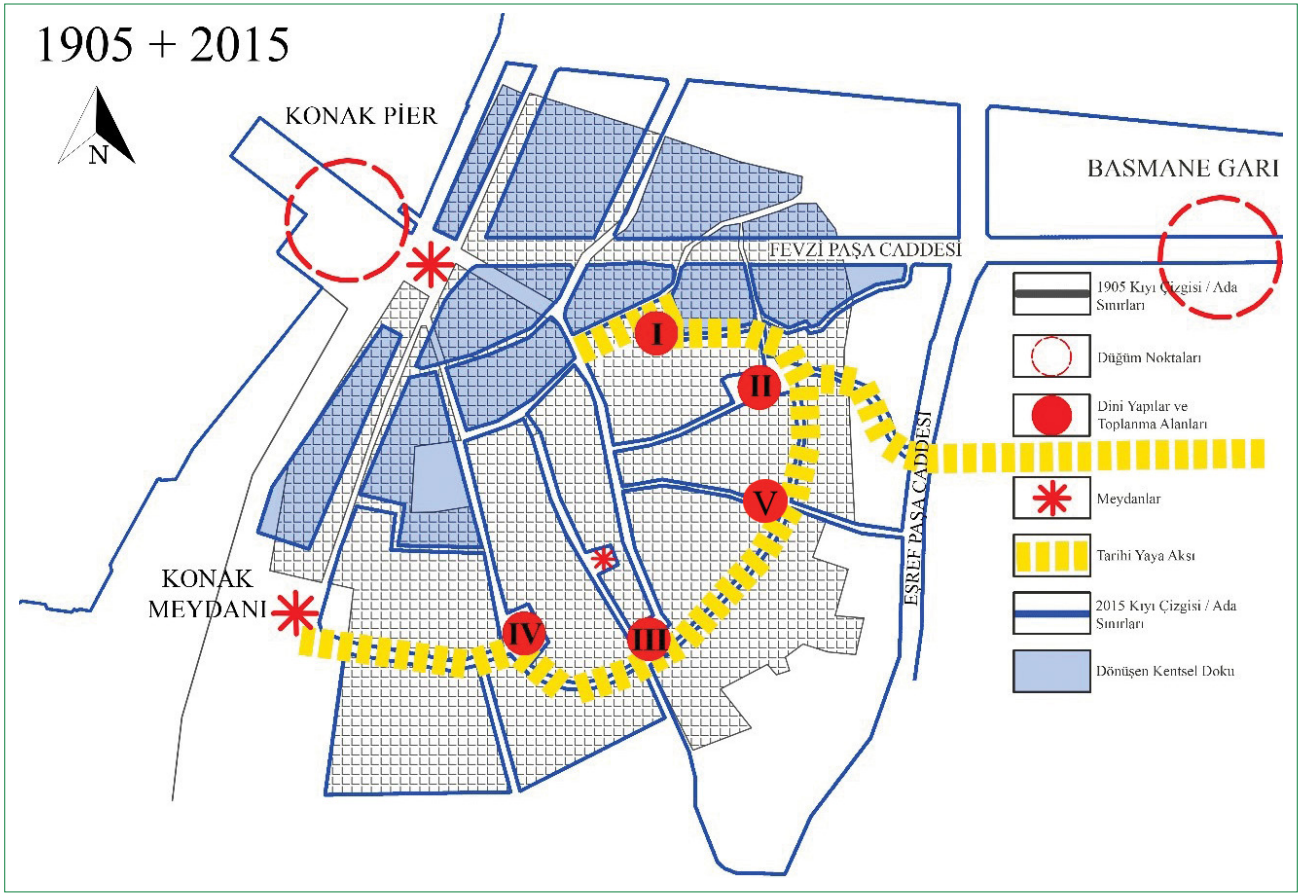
1905 + 2015

N

KONAK PİER

BASMANE GARI

FEVZİ PAŞA CADDESİ

EŞREF PAŞA CADDESİ

KONAK MEYDANI

I

II

III

IV

V

1905 Kıyı Çizgisi / Ada Sınırları

Düğüm Noktaları

Dini Yapılar ve Toplanma Alanları

Meydanlar

Tarihi Yaya Aksı

2015 Kıyı Çizgisi / Ada Sınırları

Dönüşen Kentsel Doku